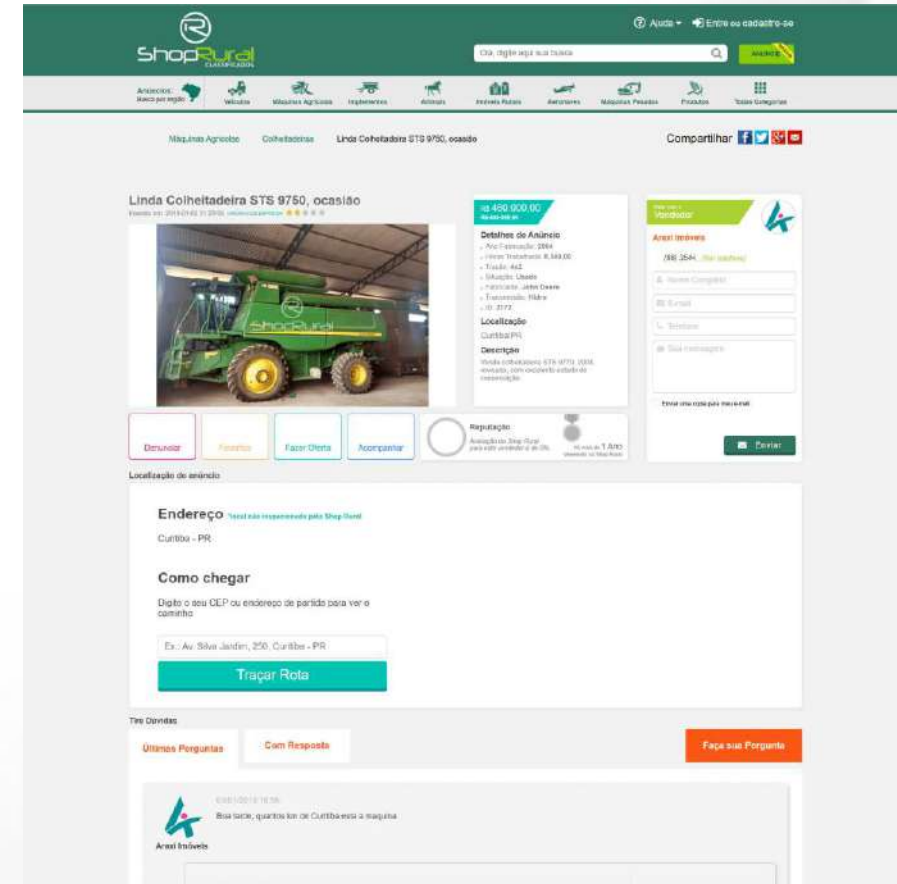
ShopRural CLASSIFICADOS

Ajuda ▾ Entre ou cadastre-se

Olá, digite aqui sua busca

ANUNCIE

Anúncios: Busca por região

Veículos | Máquinas Agrícolas | Implementos | Animais | Imóveis Rurais | Aeronaves | Máquinas Pesadas | Produtos | Todas Categorias

Máquinas Agrícolas | Colheitadeiras | Linda Colheitadeira STS 9750, ocasião

Compartilhar

Linda Colheitadeira STS 9750, ocasião

Postado em: 2016-01-02 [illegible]

R$ 460.000,00

Detalhes do Anúncio
Ano Fabricação: 2004
Horas Trabalhadas: 8.500,00
Tração: 4x2
Situação: Usado
Fabricante: John Deere
Transmissão: Hidro
ID: 2172

Localização
Curitiba/PR

Descrição
Vendo colheitadeira STS 9750, 2004, revisada, com excelente estado de conservação.

Vendedor

Arauí Imóveis

(00) 2644... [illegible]

Nome Completo

E-mail

Telefone

Sua mensagem

Enviar uma cópia para meu e-mail

Enviar

Denunciar | Favoritos | Fazer Oferta | Acompanhar

Reputação
Avaliação do Shop Rural para este vendedor é de 0%.

Há mais de 1 ANO vendendo no Shop Rural

Localização do anúncio

Endereço Local não recomendado pelo Shop Rural

Curitiba - PR

Como chegar

Digite o seu CEP ou endereço de partida para ver o caminho

Ex.: Av. Silva Jardim, 250, Curitiba - PR

Traçar Rota

Tire Dúvidas

Últimas Perguntas | Com Resposta

Faça sua Pergunta

03/01/2016 16:56

Boa tarde, quantos km de Curitiba esta a maquina

Arauí Imóveis